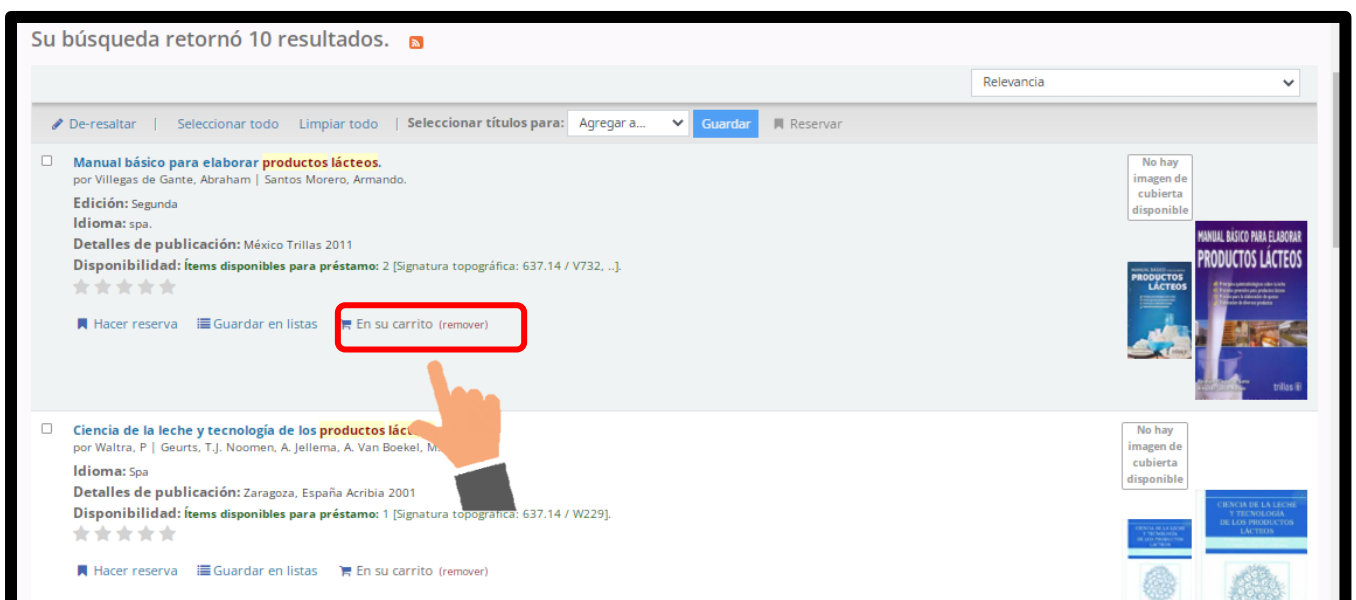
Su búsqueda retornó 10 resultados.

Relevancia

De-resaltar | Seleccionar todo Limpiar todo | Seleccionar títulos para: Agregar a... Guardar Reservar

Manual básico para elaborar productos lácteos.
por Villegas de Gante, Abraham | Santos Morero, Armando.
Edición: Segunda
Idioma: spa.
Detalles de publicación: México Trillas 2011
Disponibilidad: Ítems disponibles para préstamo: 2 [Signatura topográfica: 637.14 / V732, ..].

Hacer reserva Guardar en listas En su carrito (remover)

No hay imagen de cubierta disponible

MANUAL BÁSICO PARA ELABORAR PRODUCTOS LÁCTEOS

trillas

Ciencia de la leche y tecnología de los productos lác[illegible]
por Waltra, P | Geurts, T.J. Noomen, A. Jellema, A. Van Boekel, M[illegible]
Idioma: Spa
Detalles de publicación: Zaragoza, España Acribia 2001
Disponibilidad: Ítems disponibles para préstamo: 1 [Signatura topográfica: 637.14 / W229].

Hacer reserva Guardar en listas En su carrito (remover)

No hay imagen de cubierta disponible

CIENCIA DE LA LECHE Y TECNOLOGÍA DE LOS PRODUCTOS LÁCTEOS